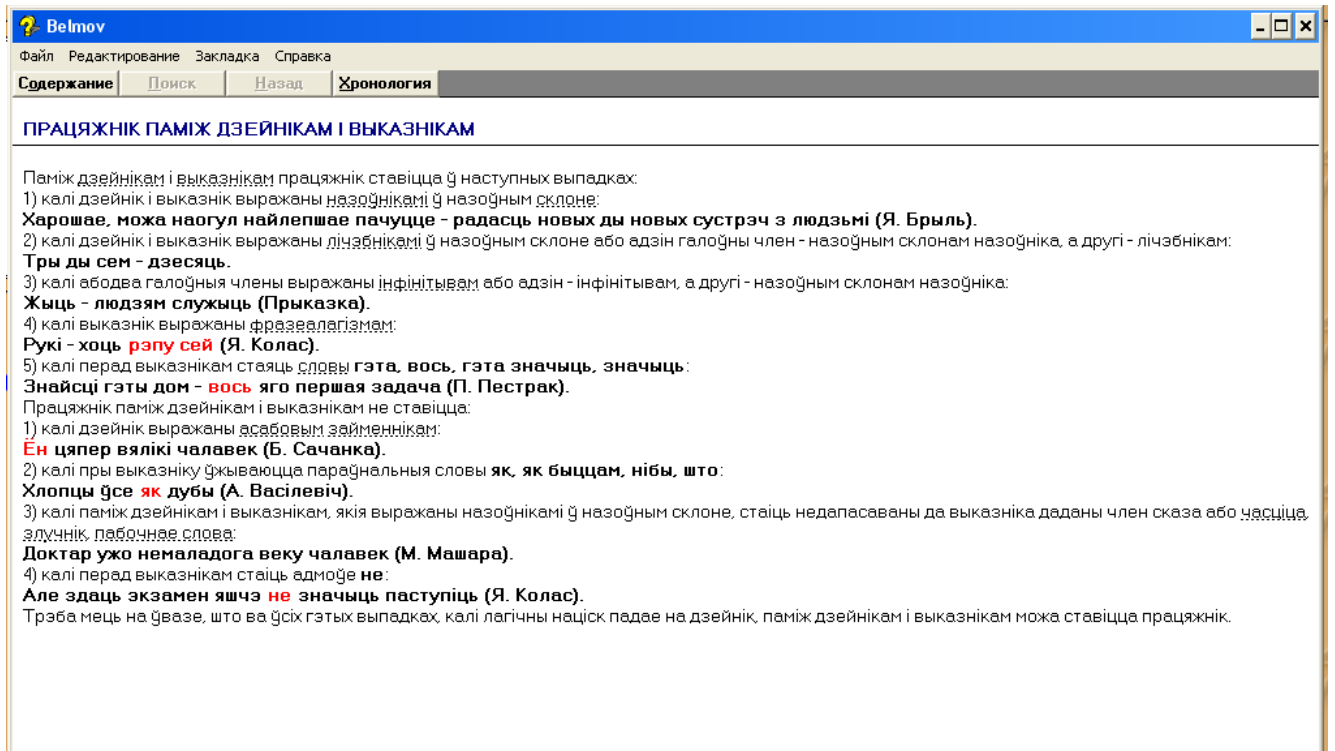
Belmov

Файл Редактирование Закладка Справка

Содержание Поиск Назад Хронология

ПРАЦЯЖНІК ПАМІЖ ДЗЕЙНІКАМ І ВЫКАЗНІКАМ

Паміж дзейнікам і выказнікам працяжнік ставіцца ў наступных выпадках:
1) калі дзейнік і выказнік выражаны назоўнікамі ў назоўным склоне:
Харошае, можа наогул найлепшае пачуцце - радасць новых ды новых сустрэч з людзьмі (Я. Брыль).
2) калі дзейнік і выказнік выражаны лічэбнікамі ў назоўным склоне або адзін галоўны член - назоўным склонам назоўніка, а другі - лічэбнікам:
Тры ды сем - дзесяць.
3) калі абодва галоўныя члены выражаны інфінітывам або адзін - інфінітывам, а другі - назоўным склонам назоўніка:
Жыць - людзям служыць (Прыказка).
4) калі выказнік выражаны фразеалагізмам:
Рукі - хоць рэпу сей (Я. Колас).
5) калі перад выказнікам стаяць словы гэта, вось, гэта значыць, значыць:
Знайсці гэты дом - вось яго першая задача (П. Пестрак).
Працяжнік паміж дзейнікам і выказнікам не ставіцца:
1) калі дзейнік выражаны асабовым займеннікам:
Ён цяпер вялікі чалавек (Б. Сачанка).
2) калі пры выказніку ўжываюцца параўнальныя словы як, як быццам, нібы, што:
Хлопцы ўсе як дубы (А. Васілевіч).
3) калі паміж дзейнікам і выказнікам, якія выражаны назоўнікамі ў назоўным склоне, стаіць недапасаваны да выказніка дададны член сказа або часціца, злучнік, пабочнае слова:
Доктар ужо немаладога веку чалавек (М. Машара).
4) калі перад выказнікам стаіць адмоўе не:
Але здаць экзамен яшчэ не значыць паступіць (Я. Колас).
Трэба мець на ўвазе, што ва ўсіх гэтых выпадках, калі лагічны націск падае на дзейнік, паміж дзейнікам і выказнікам можа ставіцца працяжнік.